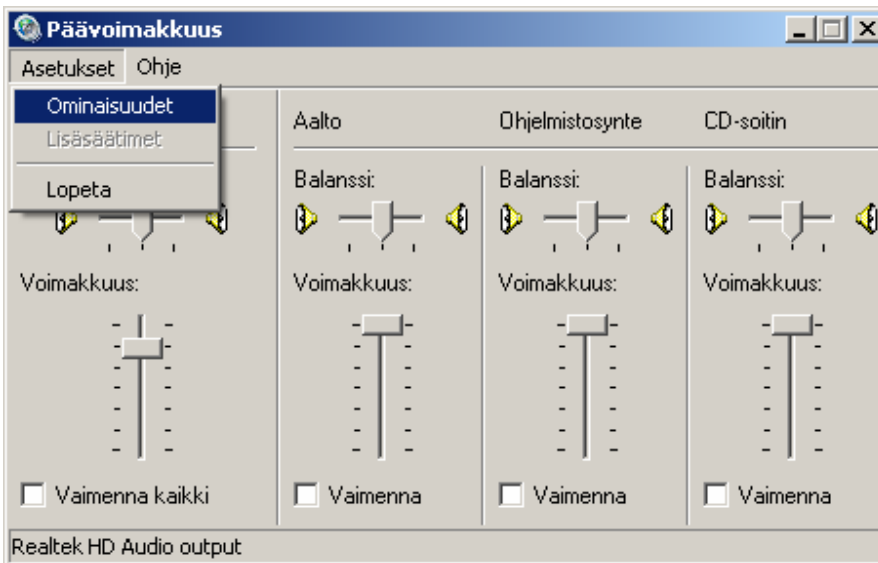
Päävoimakkuus

Asetukset Ohje

Ominaisuudet
Lisäsäätimet
Lopeta

Aalto
Ohjelmistosynte
CD-soitin

Balanssi:
Balanssi:
Balanssi:

Voimakkuus:
Voimakkuus:
Voimakkuus:
Voimakkuus:

Vaimenna kaikki
Vaimenna
Vaimenna
Vaimenna

Realtek HD Audio output